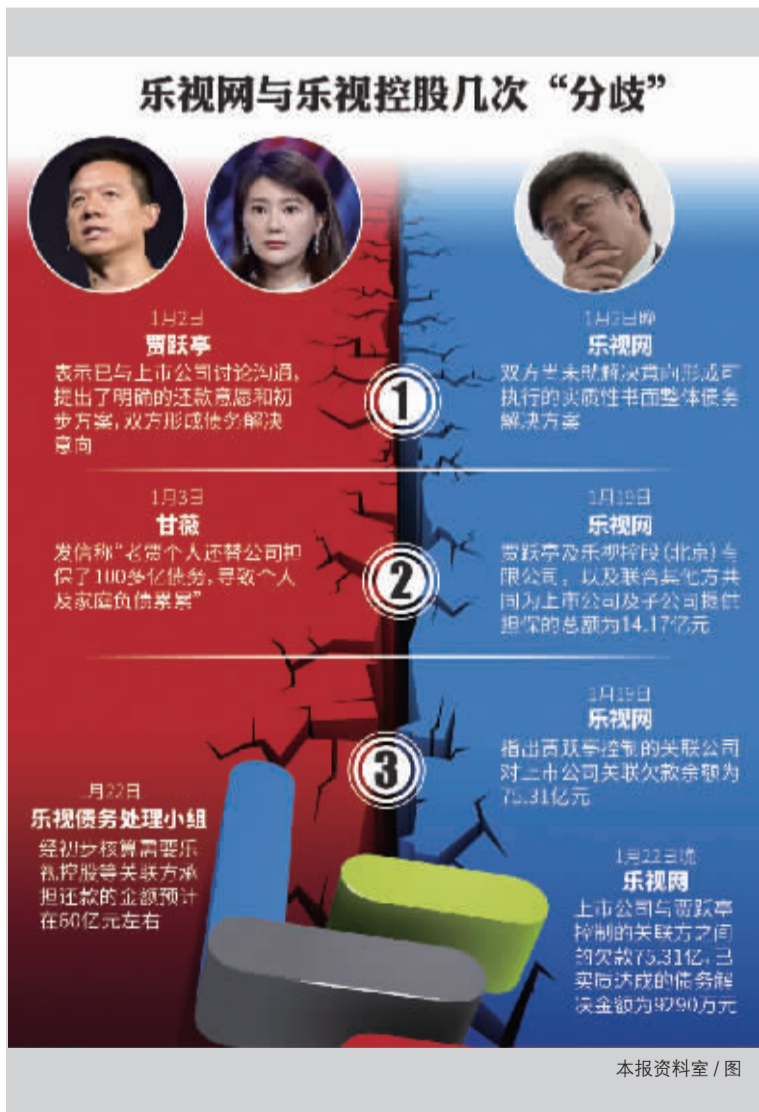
乐视网与乐视控股几次"分歧"

1月2日
贾跃亭
表示已与上市公司讨论沟通，提出了明确的还款意愿和初步方案，双方形成债务解决意向

1月2日晚
乐视网
双方尚未就解决事项形成可执行的实质性书面整体债务解决方案

①

1月3日
甘薇
发信称"老贾个人还替公司担保了100多亿债务，导致个人及家庭负债累累"

1月19日
乐视网
贾跃亭及乐视控股（北京）有限公司，以及联合其他方共同为上市公司及子公司提供担保的总额为14.17亿元

②

1月19日
乐视网
指出贾跃亭控制的关联公司对上市公司关联欠款余额为75.31亿元

③

1月22日
乐视债务处理小组
经初步核算需要乐视控股等关联方承担还款的金额预计在60亿元左右

1月22日晚
乐视网
上市公司与贾跃亭控制的关联方之间的欠款75.31亿，已实际达成的债务解决金额为9790万元

本报资料室／图